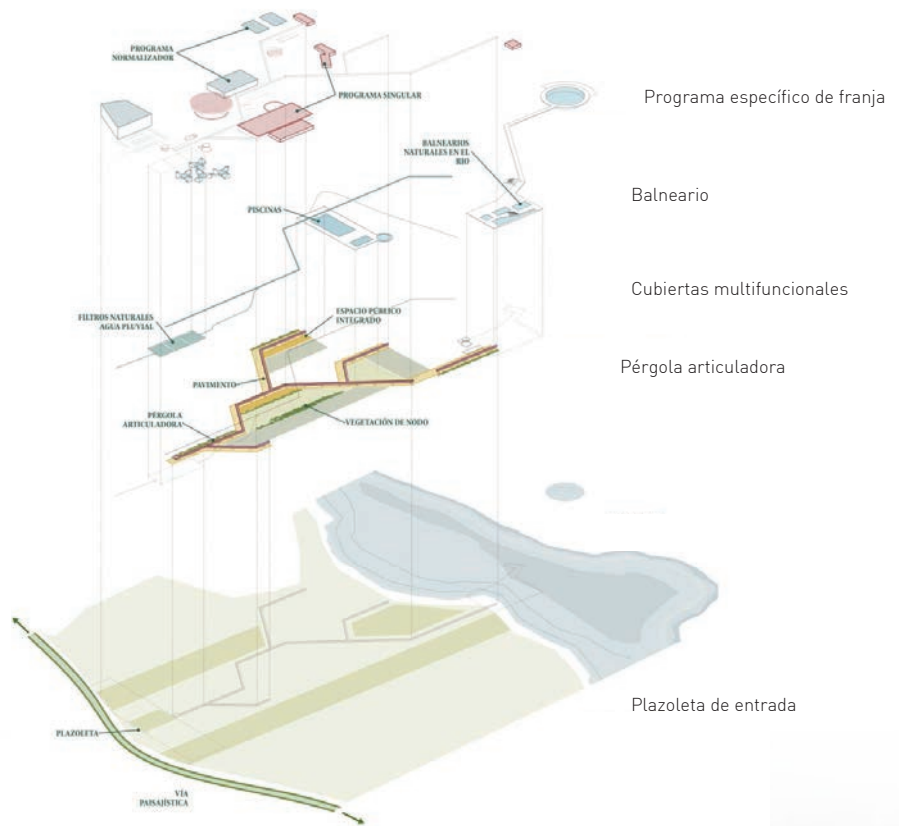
PROGRAMA NORMALIZADOR

PROGRAMA SINGULAR

Programa específico de franja

BALNEARIOS NATURALES EN EL RIO

Balneario

PISCINAS

Cubiertas multifuncionales

FILTROS NATURALES AGUA PLUVIAL

ESPACIO PUBLICO INTEGRADO

Pérgola articuladora

PAVIMENTO

PÉRGOLA ARTICULADORA

VEGETACIÓN DE NODO

Plazoleta de entrada

PLAZOLETA

VÍA PAISAJÍSTICA